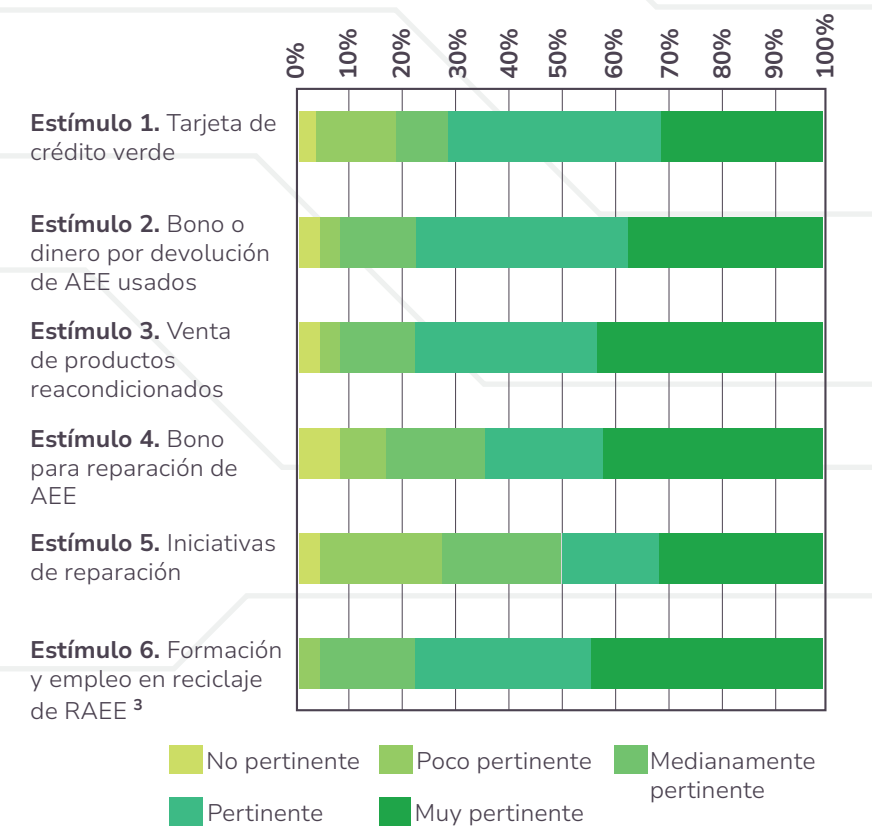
0%
10%
20%
30%
40%
50%
60%
70%
80%
90%
100%

**Estímulo 1.** Tarjeta de crédito verde

**Estímulo 2.** Bono o dinero por devolución de AEE usados

**Estímulo 3.** Venta de productos reacondicionados

**Estímulo 4.** Bono para reparación de AEE

**Estímulo 5.** Iniciativas de reparación

**Estímulo 6.** Formación y empleo en reciclaje de RAEE $^{3}$

No pertinente
Poco pertinente
Medianamente pertinente
Pertinente
Muy pertinente